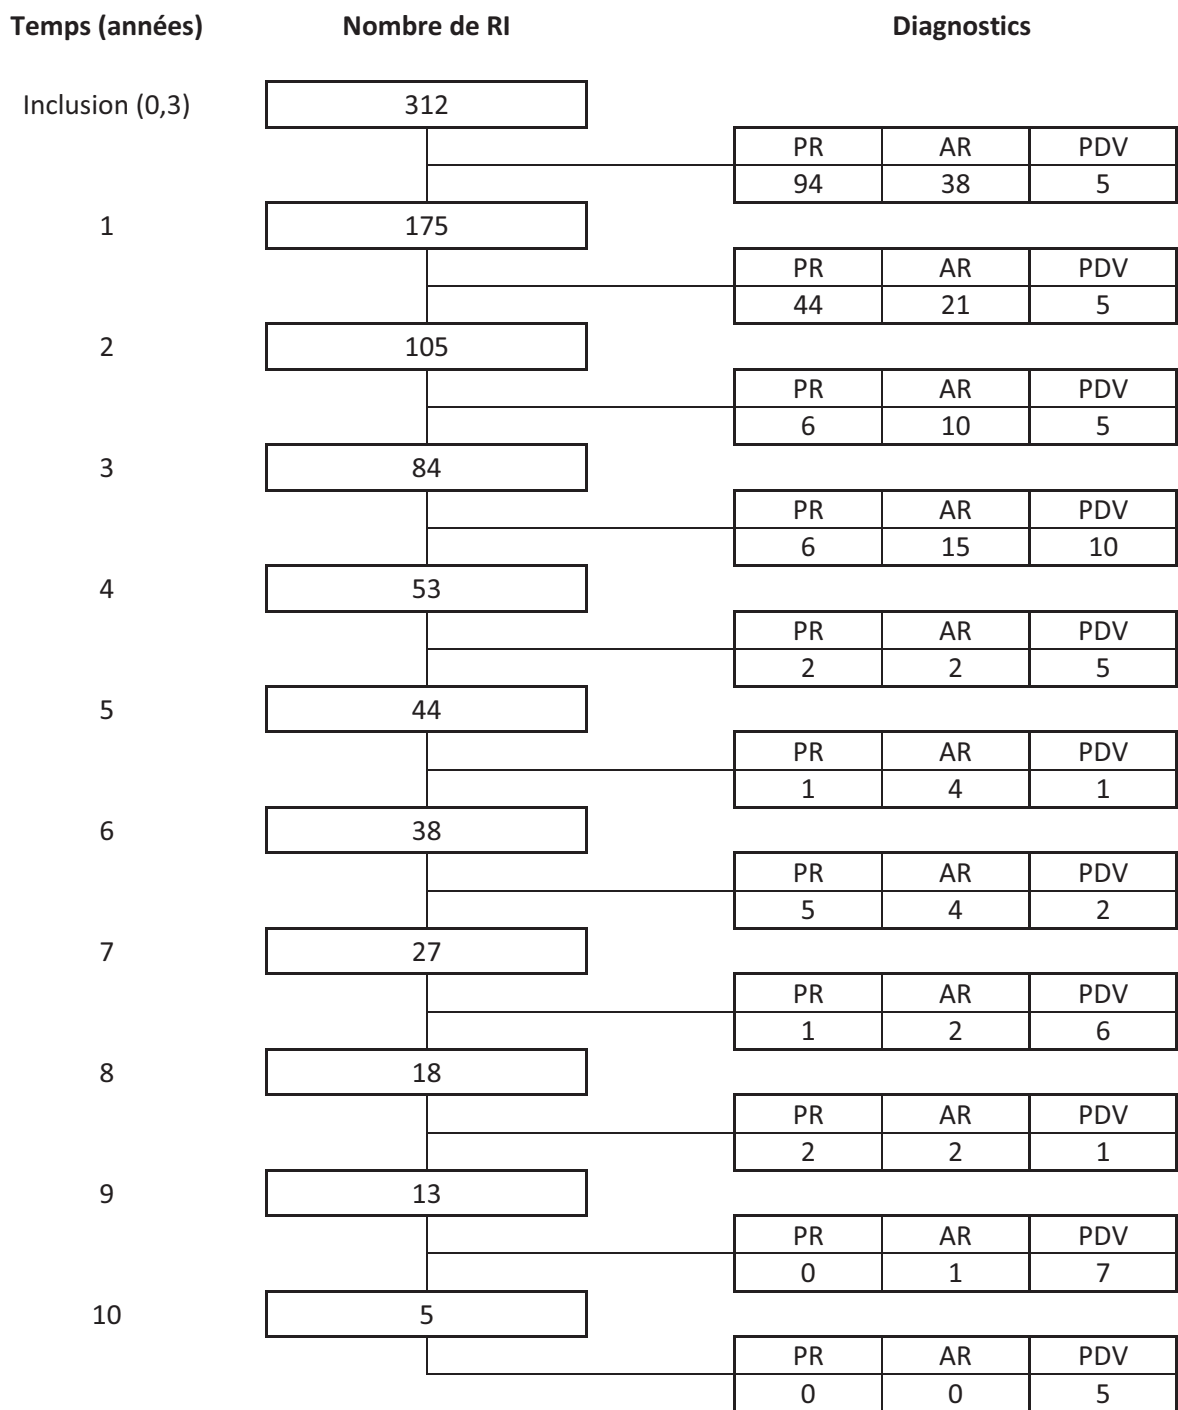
Temps (années) | Nombre de RI | Diagnostics

Inclusion (0,3) 312

| PR | AR | PDV |
|---|---|---|
| 94 | 38 | 5 |

1 175

| PR | AR | PDV |
|---|---|---|
| 44 | 21 | 5 |

2 105

| PR | AR | PDV |
|---|---|---|
| 6 | 10 | 5 |

3 84

| PR | AR | PDV |
|---|---|---|
| 6 | 15 | 10 |

4 53

| PR | AR | PDV |
|---|---|---|
| 2 | 2 | 5 |

5 44

| PR | AR | PDV |
|---|---|---|
| 1 | 4 | 1 |

6 38

| PR | AR | PDV |
|---|---|---|
| 5 | 4 | 2 |

7 27

| PR | AR | PDV |
|---|---|---|
| 1 | 2 | 6 |

8 18

| PR | AR | PDV |
|---|---|---|
| 2 | 2 | 1 |

9 13

| PR | AR | PDV |
|---|---|---|
| 0 | 1 | 7 |

10 5

| PR | AR | PDV |
|---|---|---|
| 0 | 0 | 5 |